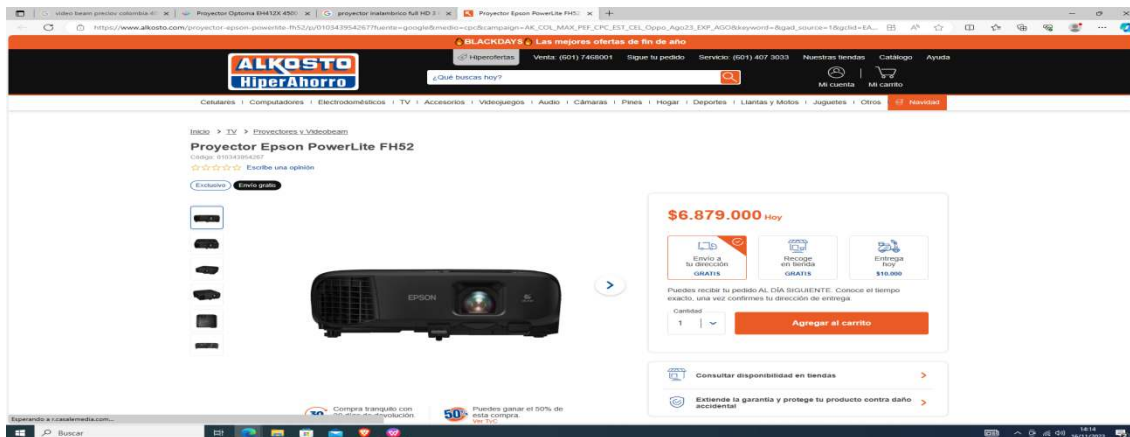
video beam precios colombia 4 | Proyector Optoma EH412X 4500 | proyector inalambrico full HD 3 | Proyector Epson PowerLite FH52

https://www.alkosto.com/proyector-epson-powerlite-fh52/p/010343954267?fuente=google&medio=cpc&campaign=AK_COL_MAX_PEF_CPC_EST_CEL_Oppo_Ago23_EXP_AGO&keyword=&gad_source=1&gclid=EA...

BLACKDAYS Las mejores ofertas de fin de año

ALKOSTO HiperAhorro

Hiperofertas Venta: (601) 7468001 Sigue tu pedido Servicio: (601) 407 3033 Nuestras tiendas Catálogo Ayuda

¿Qué buscas hoy?

Mi cuenta Mi carrito

Celulares | Computadores | Electrodomésticos | TV | Accesorios | Videojuegos | Audio | Cámaras | Pines | Hogar | Deportes | Llantas y Motos | Juguetes | Otros | Navidad

Inicio > TV > Proyectores y Videobeam

Proyector Epson PowerLite FH52

Código: 010343954267

Escribe una opinión

Exclusivo Envío gratis

EPSON

$6.879.000 Hoy

Envío a tu dirección GRATIS

Recoge en tienda GRATIS

Entrega hoy $10.000

Puedes recibir tu pedido AL DÍA SIGUIENTE. Conoce el tiempo exacto, una vez confirmes tu dirección de entrega.

Cantidad

1

Agregar al carrito

Consultar disponibilidad en tiendas

Extiende la garantía y protege tu producto contra daño accidental

Compra tranquilo con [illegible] días de devolución

Puedes ganar el 50% de esta compra. Ver TyC

Esperando a r.casalemedia.com...

Buscar

14:14 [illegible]